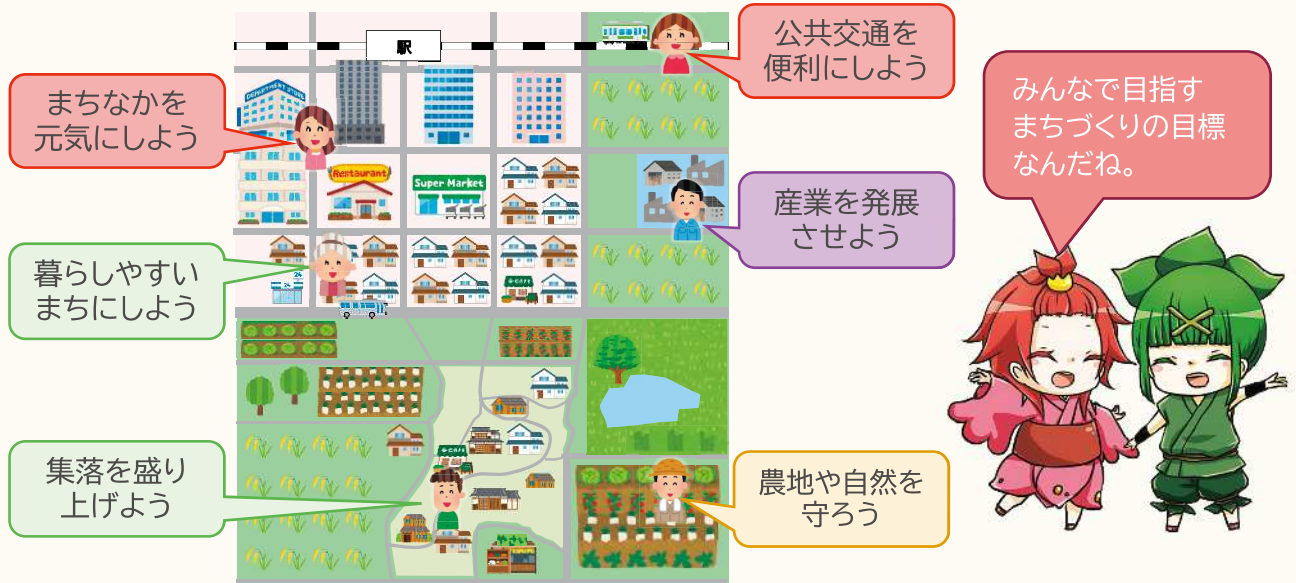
駅

DEPARTMENT STORE

Restaurant

Super Market

まちなかを元気にしよう

公共交通を便利にしよう

産業を発展させよう

暮らしやすいまちにしよう

集落を盛り上げよう

農地や自然を守ろう

みんなで目指すまちづくりの目標なんだね。